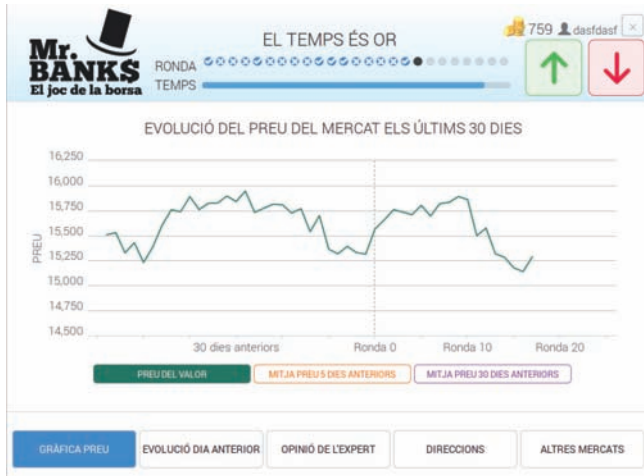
Mr. BANKS
El joc de la borsa

EL TEMPS ÉS OR

RONDA
TEMPS

759 dasfdasf

EVOLUCIÓ DEL PREU DEL MERCAT ELS ÚLTIMS 30 DIES

16,250
16,000
15,750
15,500
15,250
15,000
14,750
14,500

PREU

30 dies anteriors
Ronda 0
Ronda 10
Ronda 20

PREU DEL VALOR
MITJA PREU 5 DIES ANTERIORS
MITJA PREU 30 DIES ANTERIORS

GRÀFICA PREU
EVOLUCIÓ DIA ANTERIOR
OPINIÓ DE L'EXPERT
DIRECCIONS
ALTRES MERCATS